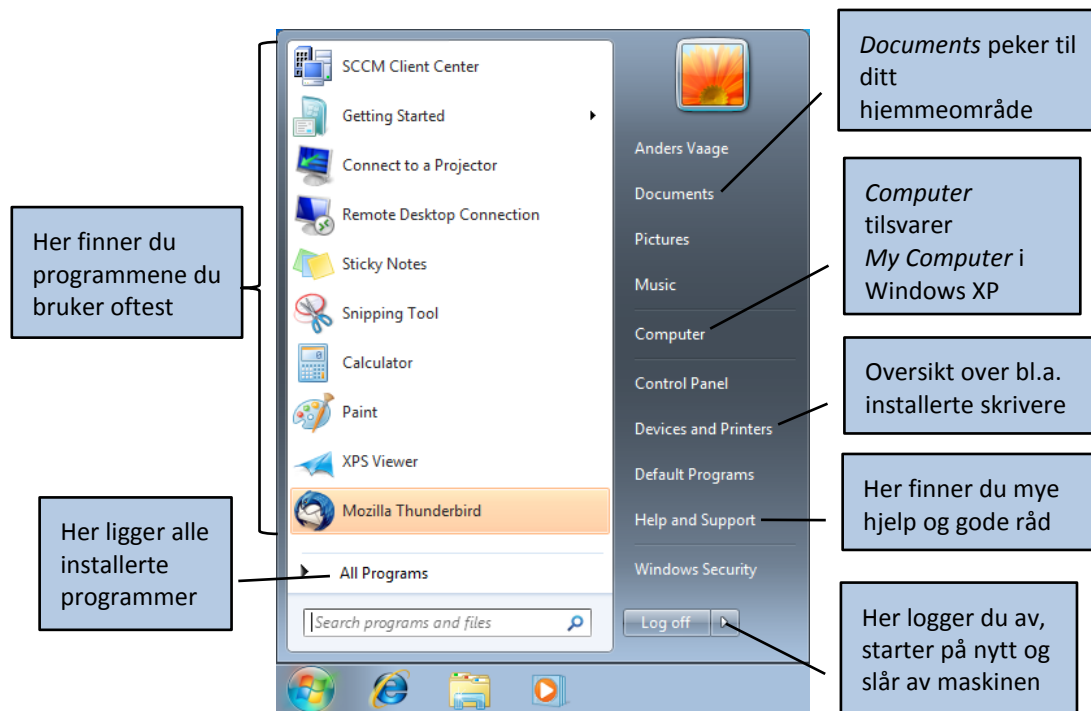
Her finner du programmene du bruker oftest

Her ligger alle installerte programmer

SCCM Client Center
Getting Started
Connect to a Projector
Remote Desktop Connection
Sticky Notes
Snipping Tool
Calculator
Paint
XPS Viewer
Mozilla Thunderbird
All Programs
Search programs and files

Anders Vaage
Documents
Pictures
Music
Computer
Control Panel
Devices and Printers
Default Programs
Help and Support
Windows Security
Log off

*Documents* peker til ditt hjemmeområde

*Computer* tilsvarer *My Computer* i Windows XP

Oversikt over bl.a. installerte skrivere

Her finner du mye hjelp og gode råd

Her logger du av, starter på nytt og slår av maskinen